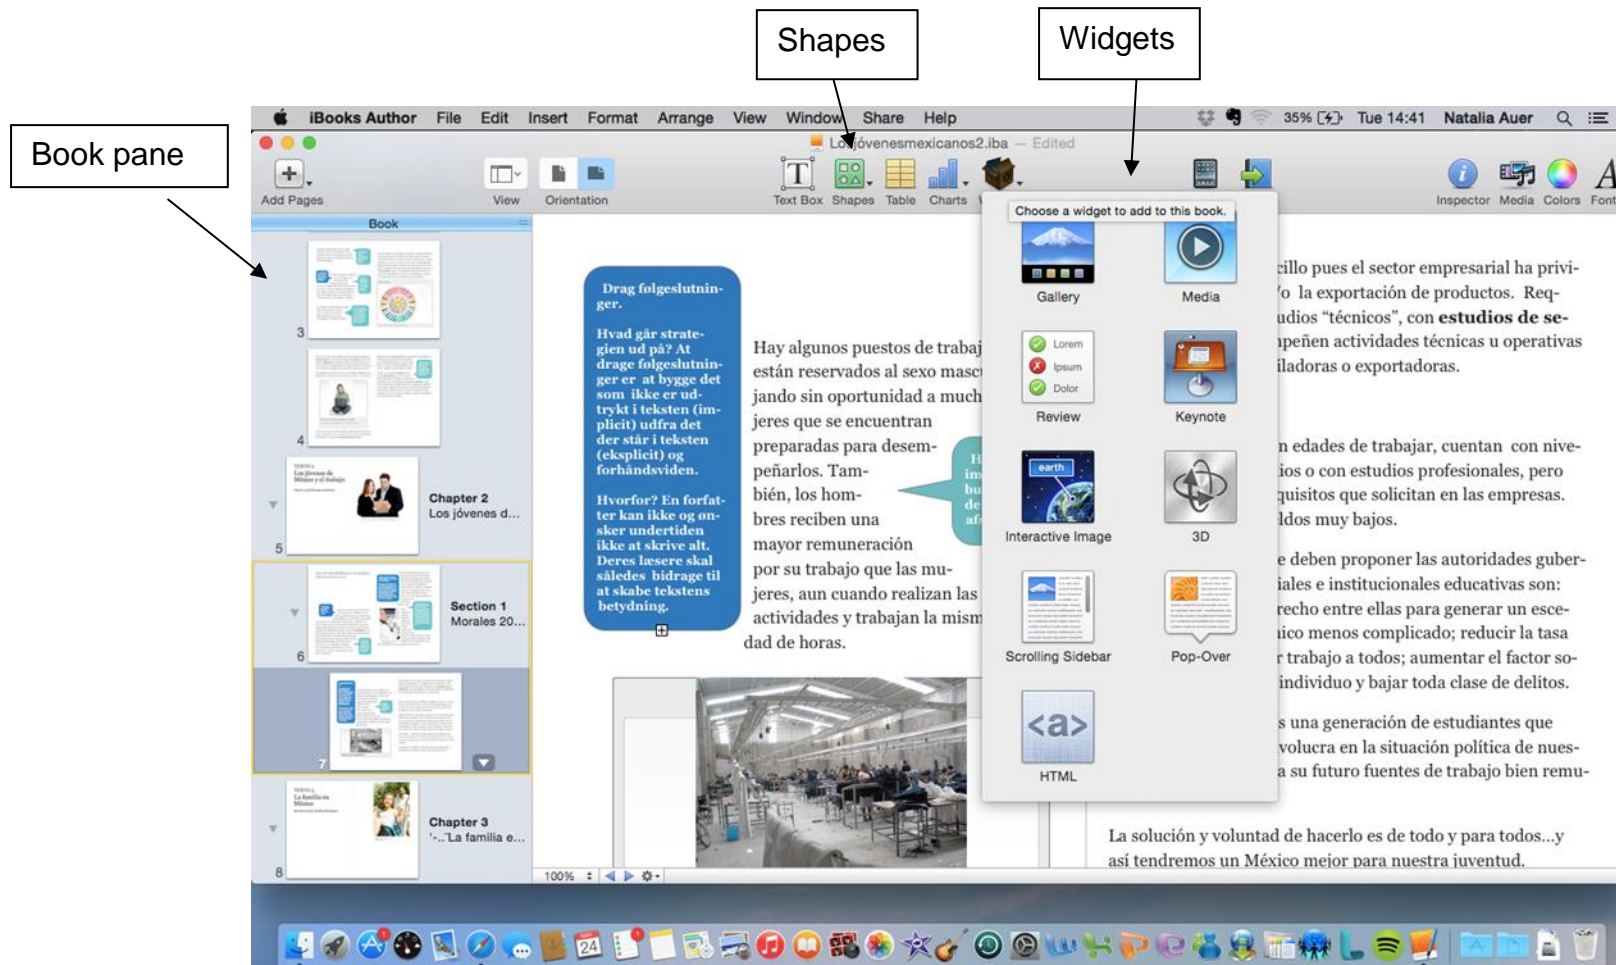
Shapes

Widgets

Book pane

iBooks Author File Edit Insert Format Arrange View Window Share Help

35% Tue 14:41 Natalia Auer

Losjóvenesmexicanos2.iba — Edited

Add Pages View Orientation Text Box Shapes Table Charts Inspector Media Colors Font

Book

3

4

Chapter 2
Los jóvenes d...

5

Section 1
Morales 20...

6

7

Chapter 3
'-..'La familia e...

8

Drag følgeslutninger.

Hvad går strategien ud på? At drage følgeslutninger er at bygge det som ikke er udtrykt i teksten (implicit) udfra det der står i teksten (eksplicit) og forhåndsviden.

Hvorfor? En forfatter kan ikke og ønsker undertiden ikke at skrive alt. Deres læsere skal således bidrage til at skabe teksten betydning.

Hay algunos puestos de trabaj están reservados al sexo masc jando sin oportunidad a much jeres que se encuentran preparadas para desempeñarlos. También, los hombres reciben una mayor remuneración por su trabajo que las mujeres, aun cuando realizan las actividades y trabajan la mism dad de horas.

Choose a widget to add to this book.

Gallery

Media

Lorem

Ipsum

Dolor

Review

Keynote

earth

Interactive Image

3D

Scrolling Sidebar

Pop-Over

<a>

HTML

cillo pues el sector empresarial ha privi-
'o la exportación de productos. Req-
udios "técnicos", con estudios de se-
npeñen actividades técnicas u operativas
iladoras o exportadoras.

n edades de trabajar, cuentan con nive-
ios o con estudios profesionales, pero
quisitos que solicitan en las empresas.
ldos muy bajos.

e deben proponer las autoridades guber-
iales e institucionales educativas son:
recho entre ellas para generar un esce-
nico menos complicado; reducir la tasa
r trabajo a todos; aumentar el factor so-
individuo y bajar toda clase de delitos.

s una generación de estudiantes que
volucra en la situación política de nues-
a su futuro fuentes de trabajo bien remu-

La solución y voluntad de hacerlo es de todo y para todos...y así tendremos un México mejor para nuestra juventud.

100%

24